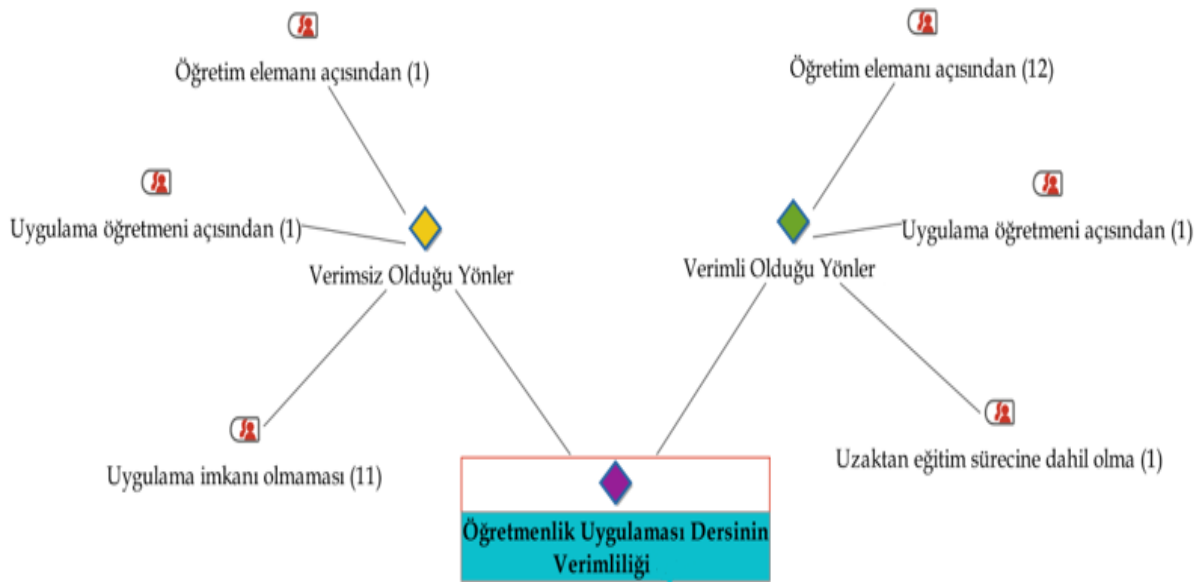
Öğretim elemanı açısından (1)

Öğretim elemanı açısından (12)

Uygulama öğretmeni açısından (1)

Uygulama öğretmeni açısından (1)

Verimsiz Olduğu Yönler

Verimli Olduğu Yönler

Uygulama imkanı olmaması (11)

Uzaktan eğitim sürecine dahil olma (1)

Öğretmenlik Uygulaması Dersinin Verimliliği